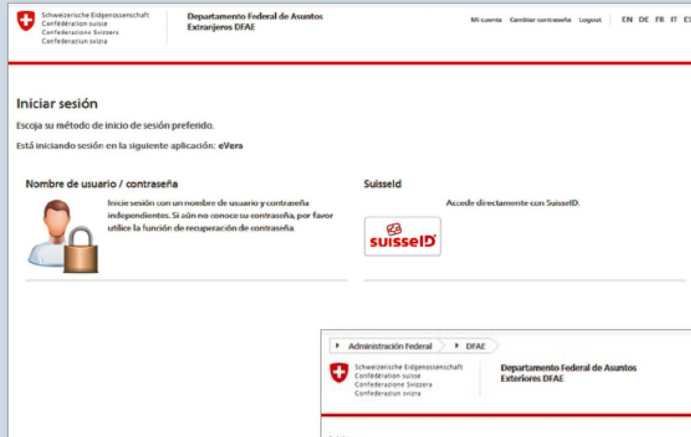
Schweizerische Eidgenossenschaft
Confédération suisse
Confederazione Svizzera
Confederaziun svizra

Departamento Federal de Asuntos Extranjeros DFAE

Mi cuenta Cambiar contraseña Logout EN DE FR IT E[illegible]

Iniciar sesión

Escoja su método de inicio de sesión preferido.

Está iniciando sesión en la siguiente aplicación: eVera

Nombre de usuario / contraseña

Inicie sesión con un nombre de usuario y contraseña independientes. Si aún no conoce su contraseña, por favor utilice la función de recuperación de contraseña.

SuisseId

Accede directamente con SuisseID.

suisseID

Administración Federal DFAE

Schweizerische Eidgenossenschaft
Confédération suisse
Confederazione Svizzera
Confederaziun svizra

Departamento Federal de Asuntos Exteriores DFAE